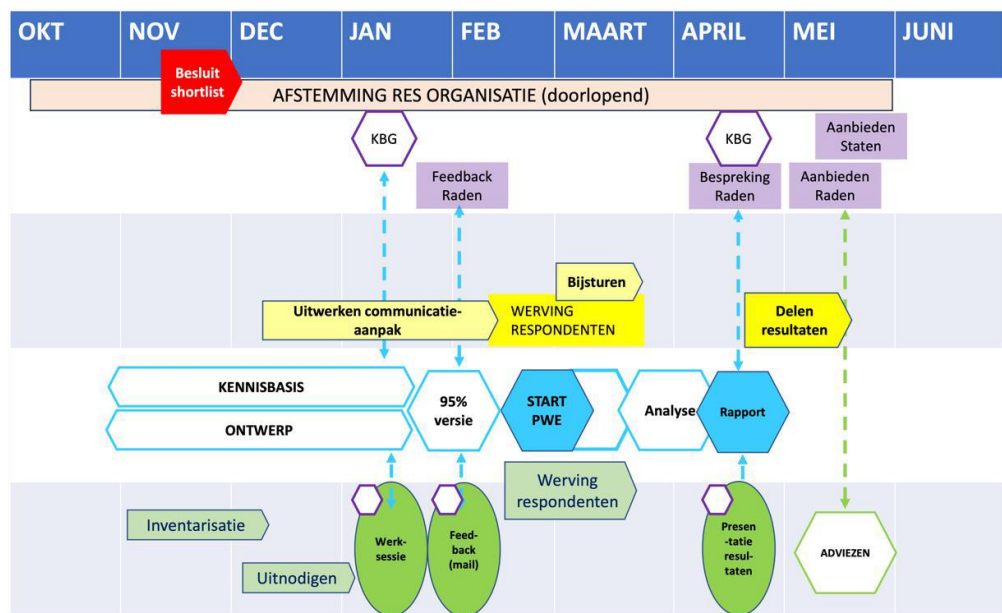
OKT NOV DEC JAN FEB MAART APRIL MEI JUNI

Besluit shortlist

AFSTEMMING RES ORGANISATIE (doorlopend)

KBG

Feedback Raden

KBG

Bespreking Raden

Aanbieden Staten

Aanbieden Raden

Bijsturen

Uitwerken communicatie-aanpak

WERVING RESPONDENTEN

Delen resultaten

KENNISBASIS

ONTWERP

95% versie

START PWE

Analyse

Rapport

Werving respondenten

Inventarisatie

Uitnodigen

Werk-sessie

Feed-back (mail)

Presen-tatie resul-taten

ADVIEZEN